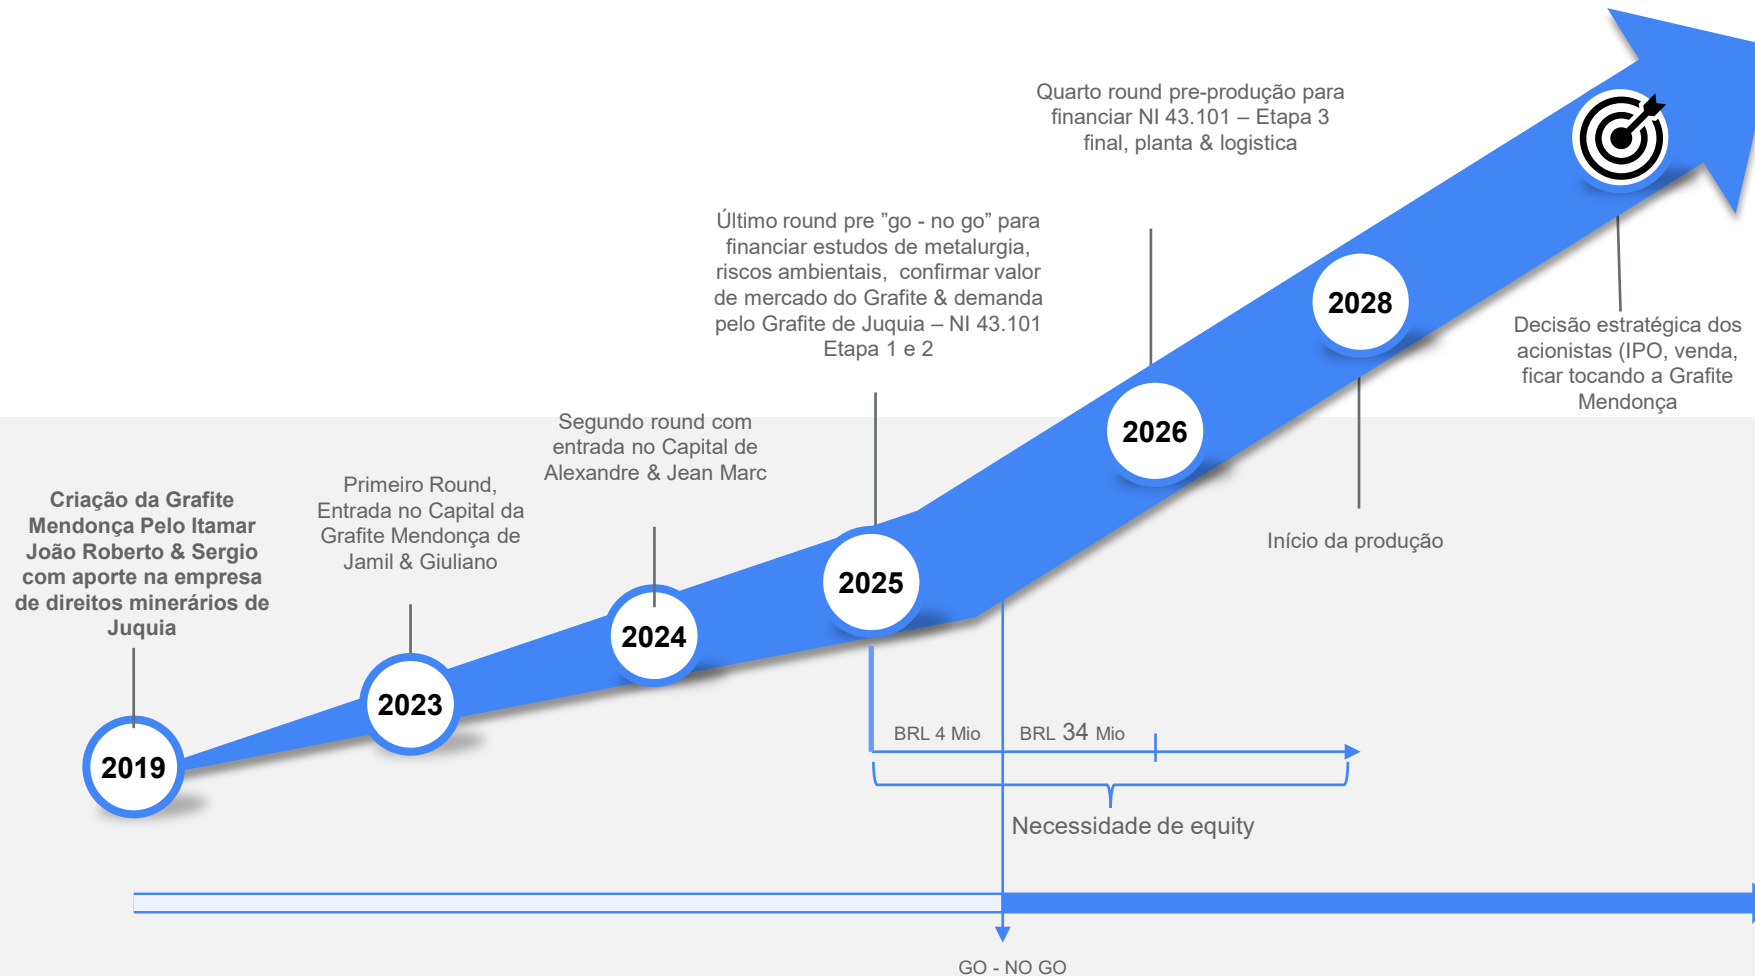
Quarto round pre-produção para financiar NI 43.101 – Etapa 3 final, planta & logistica

Último round pre "go - no go" para financiar estudos de metalurgia, riscos ambientais, confirmar valor de mercado do Grafite & demanda pelo Grafite de Juquia – NI 43.101 Etapa 1 e 2

Decisão estratégica dos acionistas (IPO, venda, ficar tocando a Grafite Mendonça

Segundo round com entrada no Capital de Alexandre & Jean Marc

Primeiro Round, Entrada no Capital da Grafite Mendonça de Jamil & Giuliano

Criação da Grafite Mendonça Pelo Itamar João Roberto & Sergio com aporte na empresa de direitos minerários de Juquia

2028

2026

2025

2024

2023

2019

Início da produção

BRL 4 Mio

BRL 34 Mio

Necessidade de equity

GO - NO GO